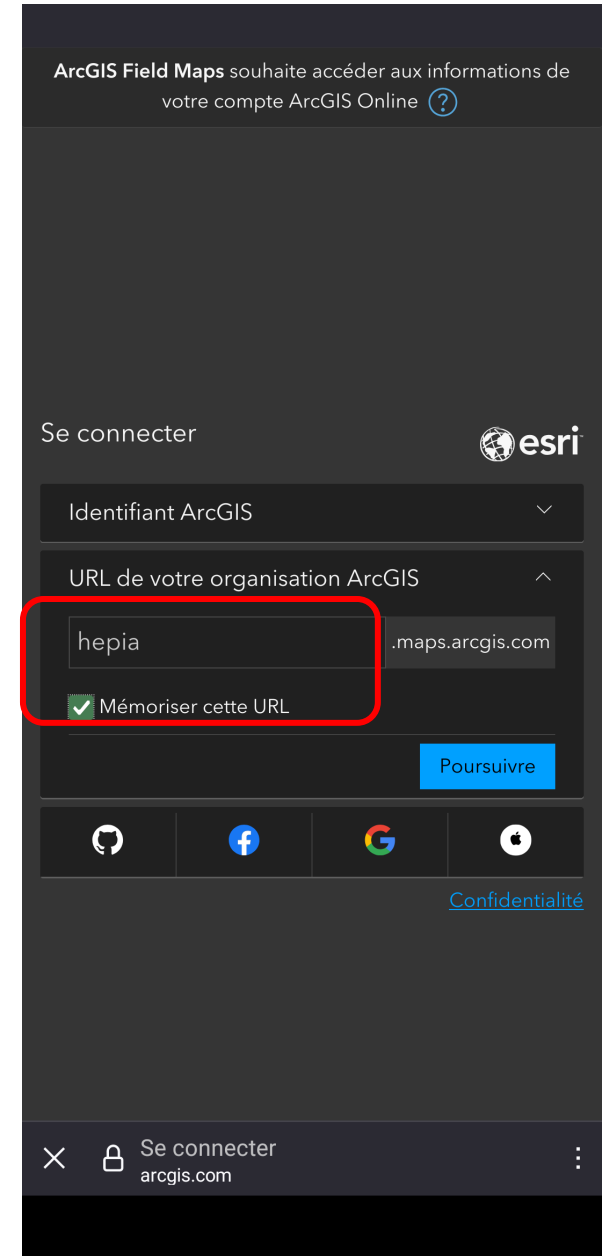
ArcGIS Field Maps souhaite accéder aux informations de votre compte ArcGIS Online ?

Se connecter

esri

Identifiant ArcGIS

URL de votre organisation ArcGIS

hepia

.maps.arcgis.com

Mémoriser cette URL

Poursuivre

Confidentialité

Se connecter
arcgis.com